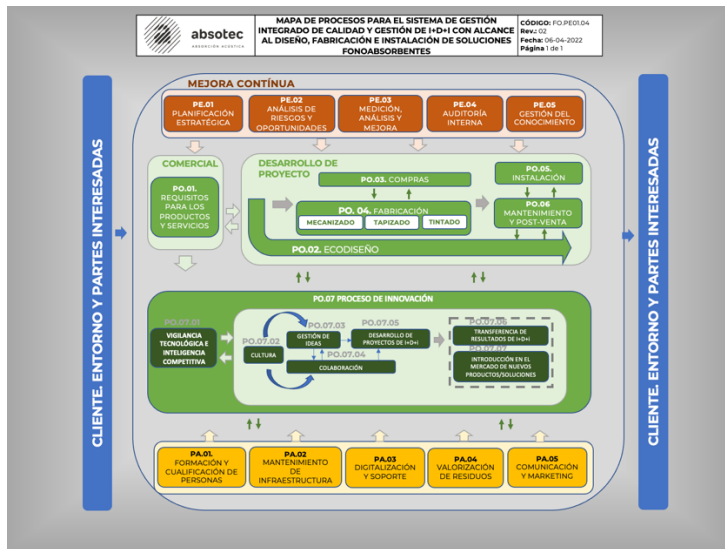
absotec
ABSORCIÓN ACÚSTICA

MAPA DE PROCESOS PARA EL SISTEMA DE GESTIÓN INTEGRADO DE CALIDAD Y GESTIÓN DE I+D+I CON ALCANCE AL DISEÑO, FABRICACIÓN E INSTALACIÓN DE SOLUCIONES FONOABSORBENTES

CÓDIGO: FO.PE01.04
Rev.: 02
Fecha: 06-04-2022
Página 1 de 1

CLIENTE, ENTORNO Y PARTES INTERESADAS

MEJORA CONTÍNUA

PE.01 PLANIFICACIÓN ESTRATÉGICA

PE.02 ANÁLISIS DE RIESGOS Y OPORTUNIDADES

PE.03 MEDICIÓN, ANÁLISIS Y MEJORA

PE.04 AUDITORÍA INTERNA

PE.05 GESTIÓN DEL CONOCIMIENTO

COMERCIAL

PO.01. REQUISITOS PARA LOS PRODUCTOS Y SERVICIOS

DESARROLLO DE PROYECTO

PO.03. COMPRAS

PO. 04. FABRICACIÓN

MECANIZADO

TAPIZADO

TINTADO

PO.05. INSTALACIÓN

PO.06 MANTENIMIENTO Y POST-VENTA

PO.02. ECODISEÑO

PO.07 PROCESO DE INNOVACIÓN

PO.07.01

VIGILANCIA TECNOLÓGICA E INTELIGENCIA COMPETITIVA

PO.07.02

CULTURA

PO.07.03

GESTIÓN DE IDEAS

PO.07.04

COLABORACIÓN

PO.07.05

DESARROLLO DE PROYECTOS DE I+D+I

PO.07.06

TRANSFERENCIA DE RESULTADOS DE I+D+I

PO.07.07

INTRODUCCIÓN EN EL MERCADO DE NUEVOS PRODUCTOS/SOLUCIONES

PA.01. FORMACIÓN Y CUALIFICACIÓN DE PERSONAS

PA.02 MANTENIMIENTO DE INFRAESTRUCTURA

PA.03 DIGITALIZACIÓN Y SOPORTE

PA.04 VALORIZACIÓN DE RESIDUOS

PA.05 COMUNICACIÓN Y MARKETING

CLIENTE, ENTORNO Y PARTES INTERESADAS